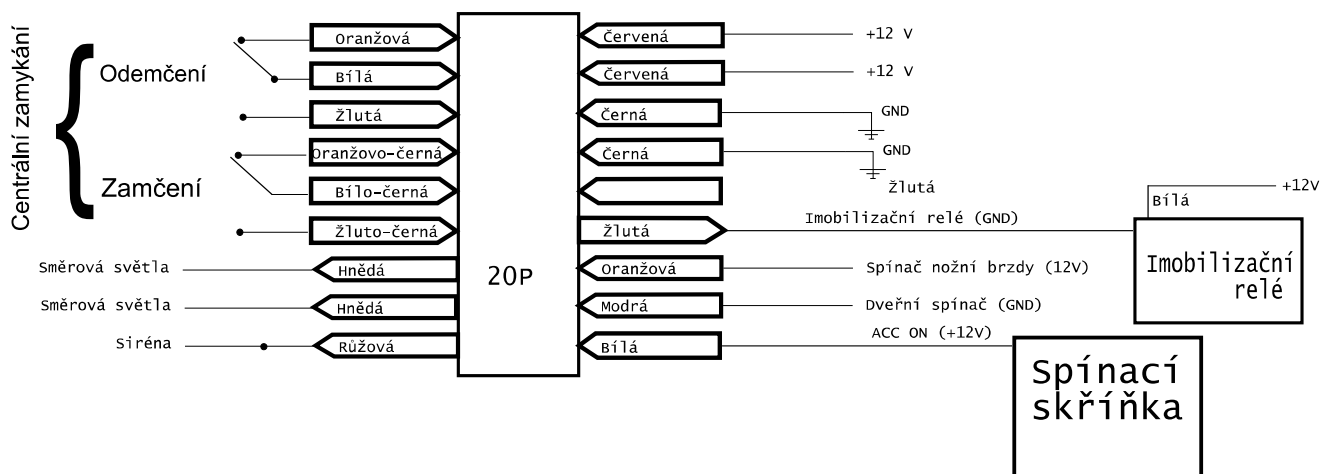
Centrální zamykání

Odemčení

Zamčení

Oranžová
Bílá
Žlutá
Oranžovo-černá
Bílo-černá
Žluto-černá

Směrová světla
Hnědá
Směrová světla
Hnědá
Siréna
Růžová

20P

Červená
+12 V
Červená
+12 V
Černá
GND
Černá
GND

Žlutá
Žlutá
Imobilizační relé (GND)
Oranžová
Spínač nožní brzdy (12V)
Modrá
Dveřní spínač (GND)
Bílá
ACC ON (+12V)

Bílá
+12V
Imobilizační relé

Spínací skříňka